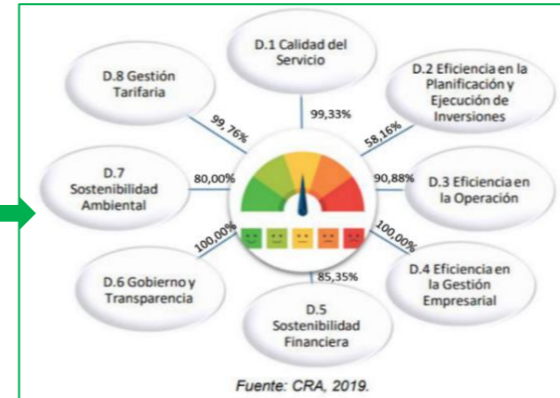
D.1 Calidad del Servicio

99,33%

D.2 Eficiencia en la Planificación y Ejecución de Inversiones

58,16%

D.3 Eficiencia en la Operación

90,88%

D.4 Eficiencia en la Gestión Empresarial

100,00%

D.5 Sostenibilidad Financiera

85,35%

D.6 Gobierno y Transparencia

100,00%

D.7 Sostenibilidad Ambiental

80,00%

D.8 Gestión Tarifaria

99,76%

Fuente: CRA, 2019.